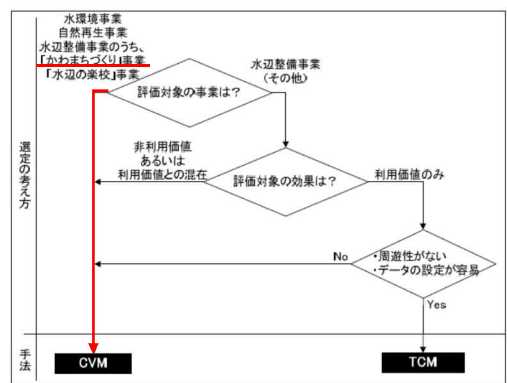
水環境事業
自然再生事業
水辺整備事業のうち、
「かわまちづくり」事業
「水辺の楽校」事業

水辺整備事業
（その他）

評価対象の事業は？

非利用価値
あるいは
利用価値との混在

評価対象の効果は？

利用価値のみ

No

・周遊性がない
・データの設定が容易

Yes

選定の考え方

手法

CVM

TCM